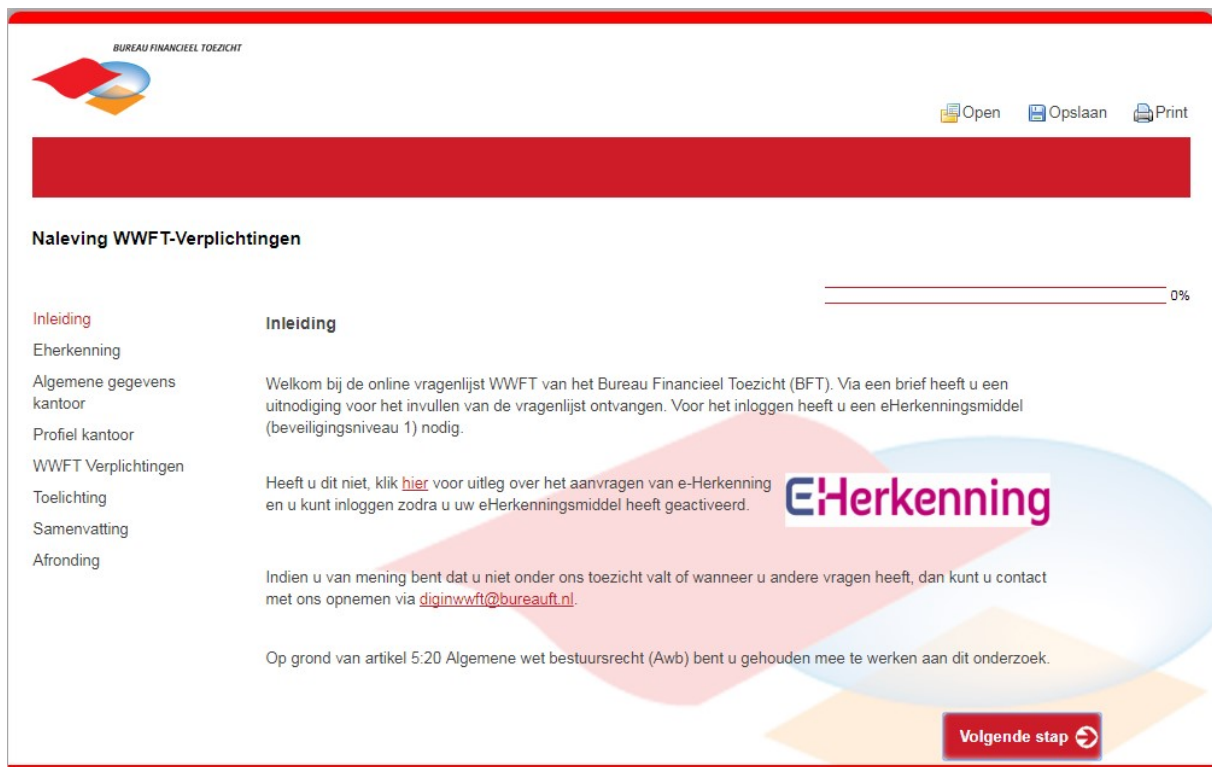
BUREAU FINANCIEEL TOEZICHT

Open Opslaan Print

Naleving WWFT-Verplichtingen

0%

Inleiding
Eherkenning
Algemene gegevens kantoor
Profiel kantoor
WWFT Verplichtingen
Toelichting
Samenvatting
Afronding

Inleiding

Welkom bij de online vragenlijst WWFT van het Bureau Financieel Toezicht (BFT). Via een brief heeft u een uitnodiging voor het invullen van de vragenlijst ontvangen. Voor het inloggen heeft u een eHerkenningsmiddel (beveiligingsniveau 1) nodig.

Heeft u dit niet, klik hier voor uitleg over het aanvragen van e-Herkenning en u kunt inloggen zodra u uw eHerkenningsmiddel heeft geactiveerd.

EHerkenning

Indien u van mening bent dat u niet onder ons toezicht valt of wanneer u andere vragen heeft, dan kunt u contact met ons opnemen via diginwwft@bureauft.nl.

Op grond van artikel 5:20 Algemene wet bestuursrecht (Awb) bent u gehouden mee te werken aan dit onderzoek.

Volgende stap